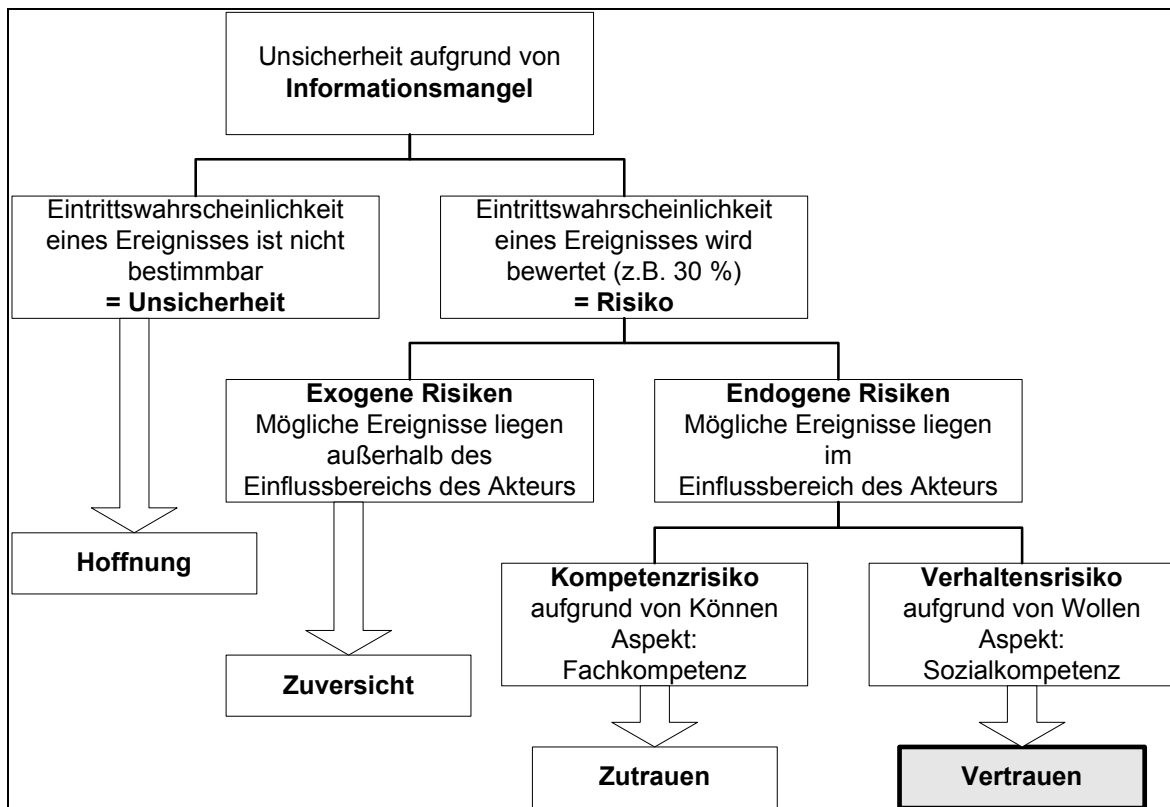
Unsicherheit aufgrund von **Informationsmangel**

Eintrittswahrscheinlichkeit eines Ereignisses ist nicht bestimmbar
**= Unsicherheit**

Eintrittswahrscheinlichkeit eines Ereignisses wird bewertet (z.B. 30 %)
**= Risiko**

**Hoffnung**

**Exogene Risiken**
Mögliche Ereignisse liegen außerhalb des Einflussbereichs des Akteurs

**Endogene Risiken**
Mögliche Ereignisse liegen im Einflussbereich des Akteurs

**Zuversicht**

**Kompetenzrisiko**
aufgrund von Können
Aspekt:
Fachkompetenz

**Verhaltensrisiko**
aufgrund von Wollen
Aspekt:
Sozialkompetenz

**Zutrauen**

**Vertrauen**